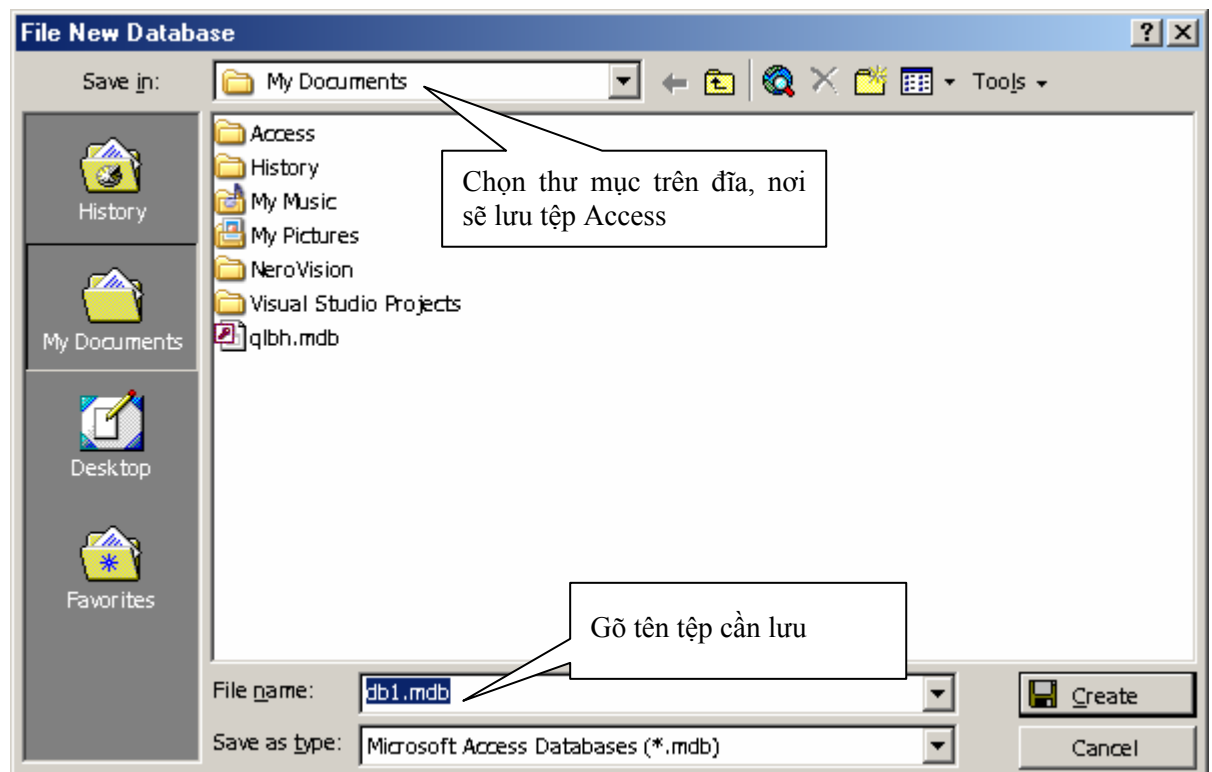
File New Database

?

Save in: My Documents

Tools

History

My Documents

Desktop

Favorites

Access
History
My Music
My Pictures
NeroVision
Visual Studio Projects
qlbh.mdb

Chọn thư mục trên đĩa, nơi sẽ lưu tệp Access

Gõ tên tệp cần lưu

File name: db1.mdb

Save as type: Microsoft Access Databases (*.mdb)

Create

Cancel